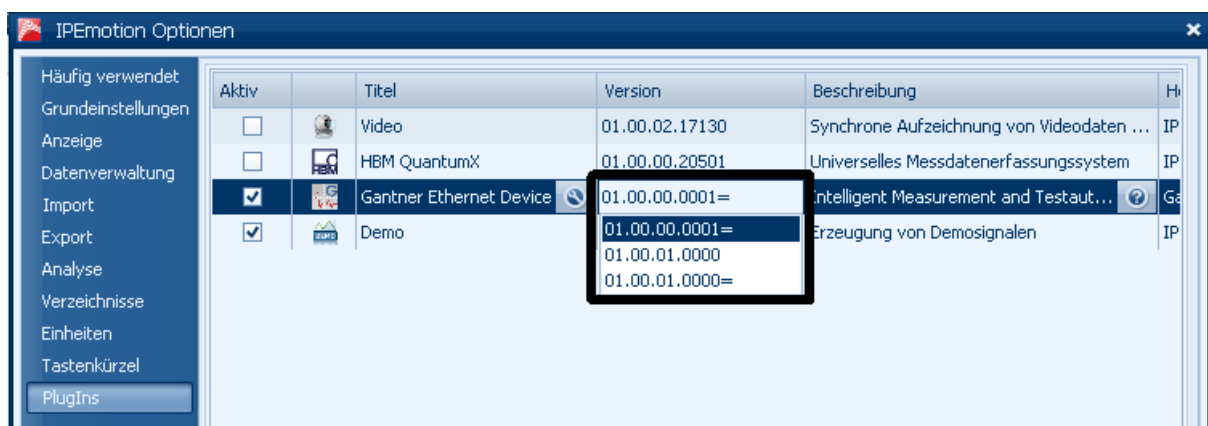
IPEmotion Optionen

Häufig verwendet
Grundeinstellungen
Anzeige
Datenverwaltung
Import
Export
Analyse
Verzeichnisse
Einheiten
Tastenkürzel
PlugIns

| Aktiv | | Titel | Version | Beschreibung | H |
|---|---|---|---|---|---|
| ☐ | | Video | 01.00.02.17130 | Synchrone Aufzeichnung von Videodaten ... | IP |
| ☐ | HBM | HBM QuantumX | 01.00.00.20501 | Universelles Messdatenerfassungssystem | IP |
| ☑ | G | Gantner Ethernet Device | 01.00.00.0001= | Intelligent Measurement and Testaut... | Ga |
| ☑ | | Demo | | Erzeugung von Demosignalen | IP |

01.00.00.0001=
01.00.01.0000
01.00.01.0000=